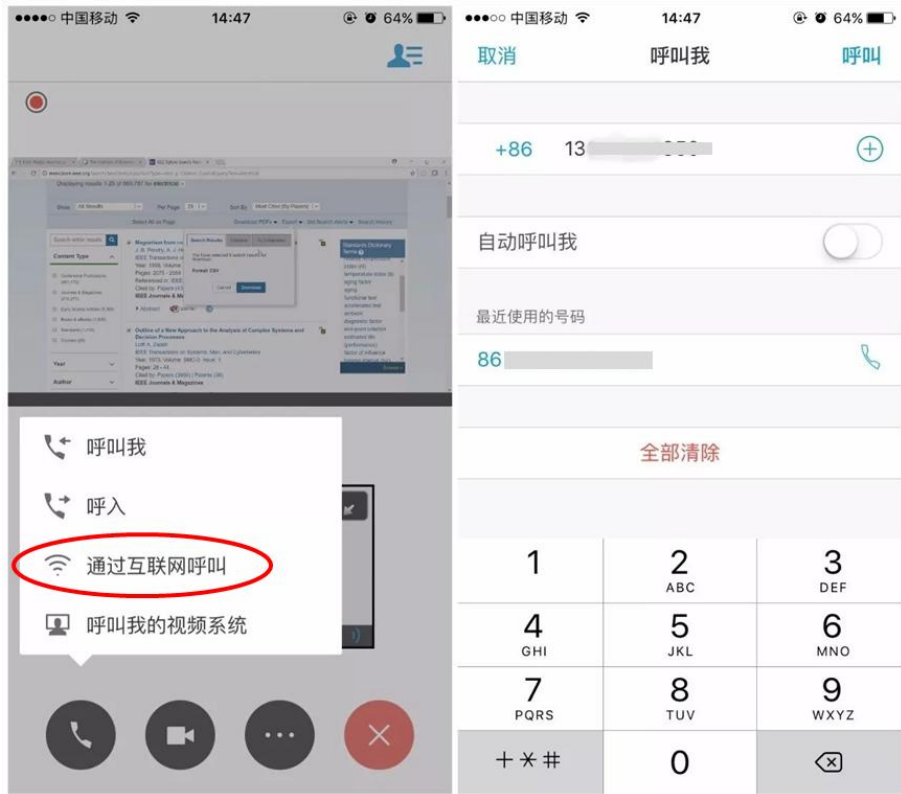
●●●●○ 中国移动 14:47 64%

呼叫我

呼入

通过互联网呼叫

呼叫我的视频系统

●●●○○ 中国移动 14:47 64%

取消 呼叫我 呼叫

+86 13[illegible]

自动呼叫我

最近使用的号码

86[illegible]

全部清除

| 1 | 2 ABC | 3 DEF |
|---|---|---|
| 4 GHI | 5 JKL | 6 MNO |
| 7 PQRS | 8 TUV | 9 WXYZ |
| + * # | 0 | |